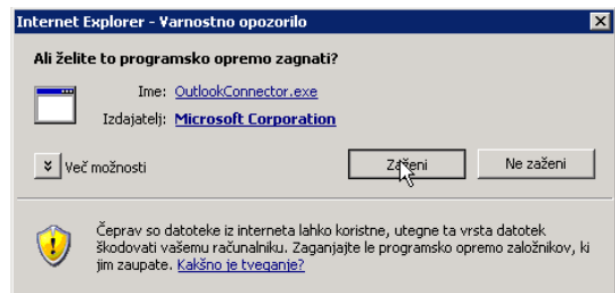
Internet Explorer - Varnostno opozorilo

Ali želite to programsko opremo zagnati?

Ime: OutlookConnector.exe
Izdajatelj: Microsoft Corporation

Več možnosti

Zaženi

Ne zaženi

Čeprav so datoteke iz interneta lahko koristne, utegne ta vrsta datotek škodovati vašemu računalniku. Zaganjajte le programsko opremo založnikov, ki jim zaupate. Kakšno je tveganje?